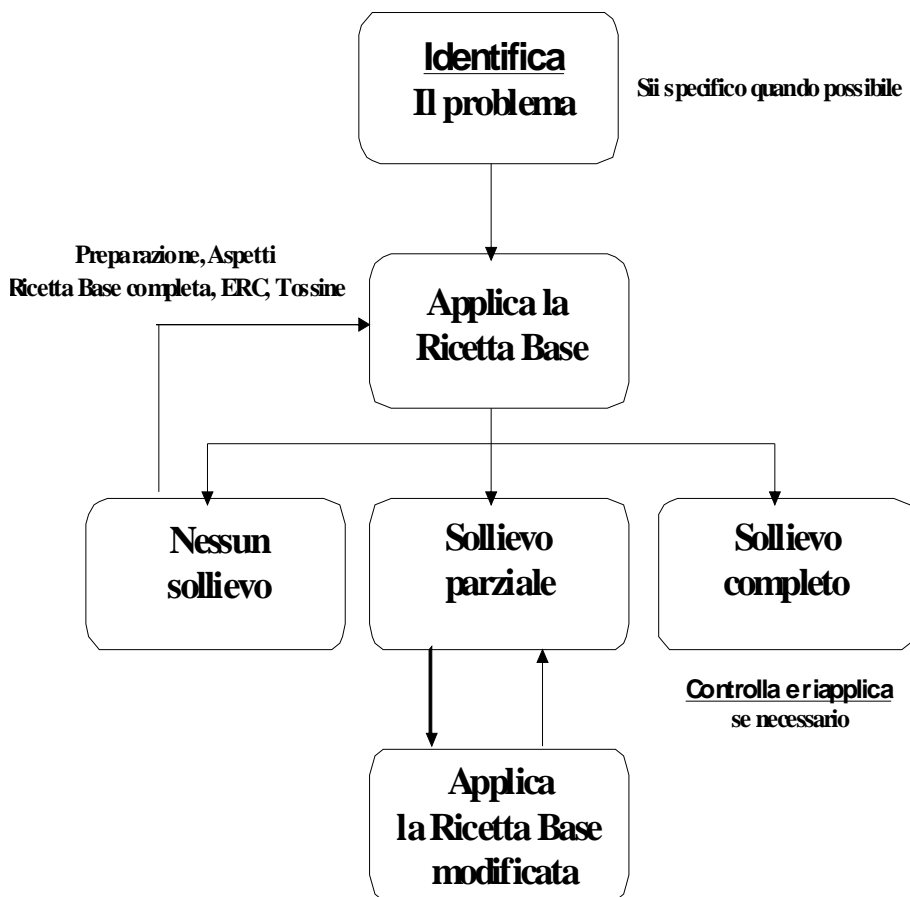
Identifica
Il problema

Sii specifico quando possibile

Preparazione, Aspetti
Ricetta Base completa, ERC, Tossine

Applica la
Ricetta Base

Nessun
sollievo

Sollievo
parziale

Sollievo
completo

Controlla e riapplica
se necessario

Applica
la Ricetta Base
modificata